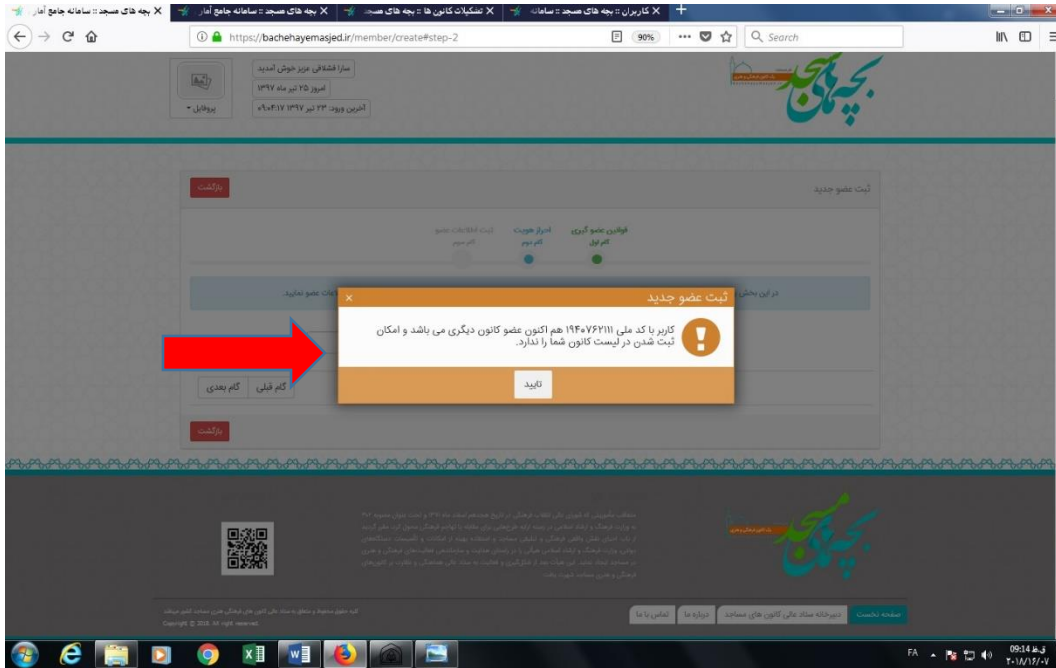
بچه های مسجد :: سامانه جامع آمار
بچه های مسجد :: سامانه جامع آمار
بچه های مسجد :: بچه های مسجد
تشکیلات کانون ها :: بچه های مسجد
کاربران :: بچه های مسجد :: سامانه

https://bachehayemasjed.ir/member/create#step-2
90%
Search

سارا فشتاقی عزیز خوش آمدید
امروز ۲۵ تیر ماه ۱۳۹۷
آخرین ورود: ۲۳ تیر ۱۳۹۷ ۰۹:۰۴:۱۷
پروفایل

بچه های مسجد

ثبت عضو جدید
بازگشت
قوانین عضو گیری
گام اول
احراز هویت
گام دوم
ثبت اطلاعات عضو
گام سوم
در این بخش
اطلاعات عضو نمایید.

ثبت عضو جدید
کاربر با کد ملی ۱۹۴۰۷۶۲۱۱۱ هم اکنون عضو کانون دیگری می باشد و امکان ثبت شدن در لیست کانون شما را ندارد.
تایید

گام قبلی
گام بعدی
بازگشت

صفحه نخست
دبیرخانه ستاد عالی کانون های مساجد
درباره ما
تماس با ما

Copyright © 2018. All right reserved.

FA
09:14 ق.ظ
۲۰۱۸/۱۶/۰۷